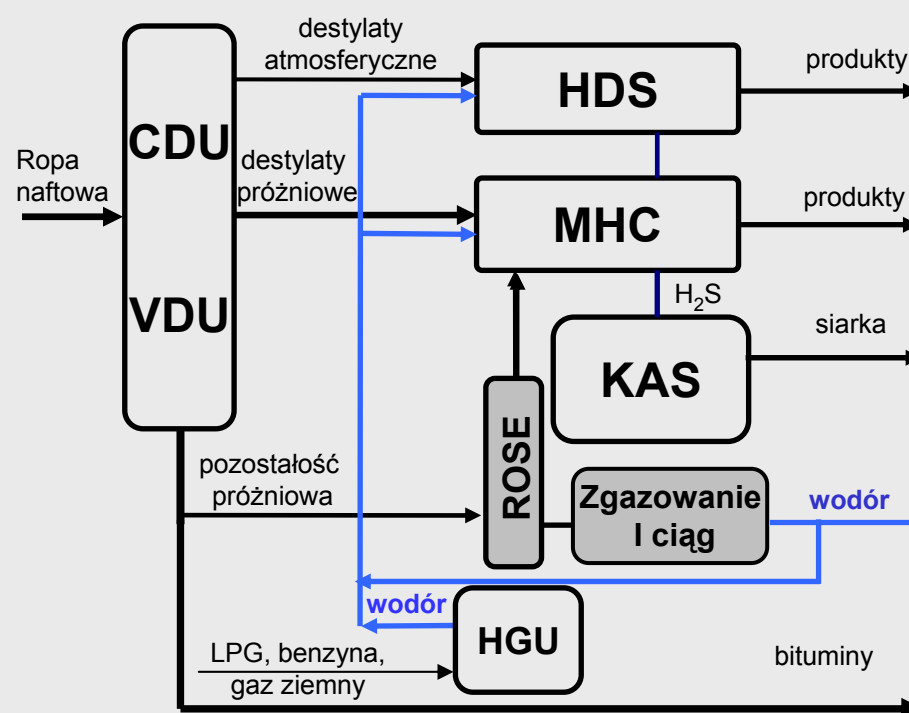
destylaty atmosferyczne

HDS

produkty

Ropa naftowa

CDU

destylaty próżniowe

MHC

produkty

VDU

$H_2S$

siarka

KAS

pozostałość próżniowa

ROSE

Zgazowanie I ciąg

wodór

wodór

HGU

LPG, benzyna, gaz ziemny

bituminy